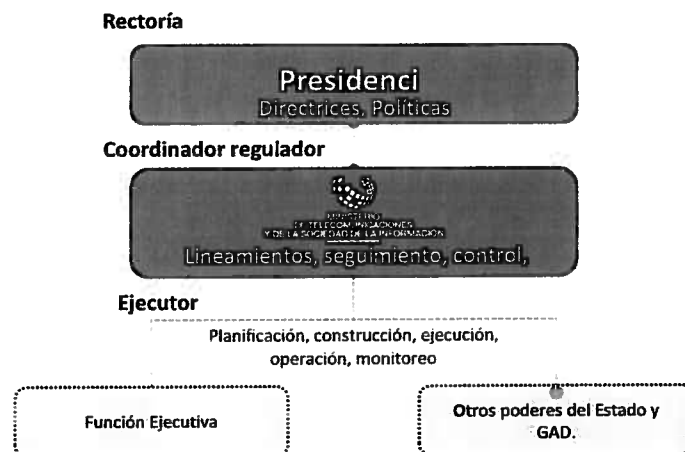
Rectoría

Presidenci
Directrices, Políticas

Coordinador regulador

MINISTERIO DE TELECOMUNICACIONES Y DE LA SOCIEDAD DE LA INFORMACIÓN
Lineamientos, seguimiento, control,

Ejecutor

Planificación, construcción, ejecución, operación, monitoreo

Función Ejecutiva

Otros poderes del Estado y GAD.